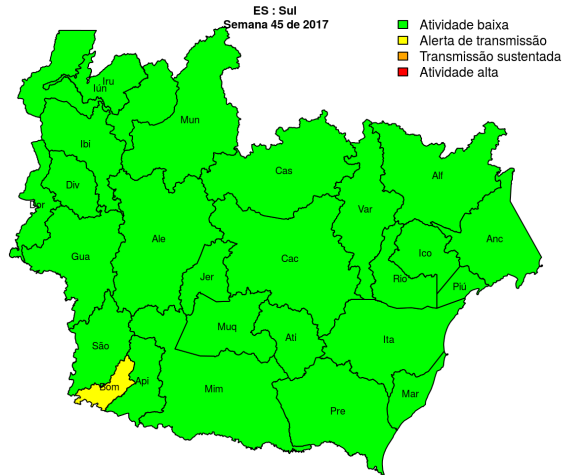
ES : Sul
Semana 45 de 2017

Atividade baixa
Alerta de transmissão
Transmissão sustentada
Atividade alta

Iru
Iún
Mun
Ibi
Cas
Alf
Div
Dor
Var
Ale
Ico
Anc
Gua
Cac
Jer
Rio
Piú
Muq
Atí
Ita
São
Bom
Api
Mim
Mar
Pre